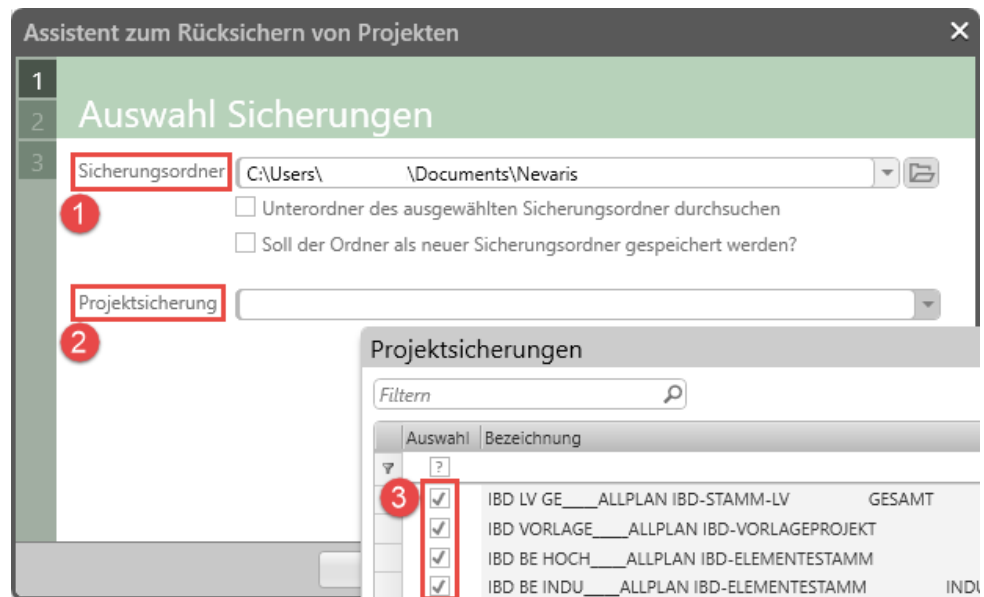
Assistent zum Rücksichern von Projekten
×

1
2
3

Auswahl Sicherungen

Sicherungsordner C:\Users\ \Documents\Nevaris
1
Unterordner des ausgewählten Sicherungsordner durchsuchen
Soll der Ordner als neuer Sicherungsordner gespeichert werden?

Projektsicherung
2

Projektsicherungen

Filtern

| | Auswahl | Bezeichnung |
|---|---|---|
| | ? | |
| 3 | ✓ | IBD LV GE____ALLPLAN IBD-STAMM-LV GESAMT |
| | ✓ | IBD VORLAGE____ALLPLAN IBD-VORLAGEPROJEKT |
| | ✓ | IBD BE HOCH____ALLPLAN IBD-ELEMENTESTAMM |
| | ✓ | IBD BE INDU____ALLPLAN IBD-ELEMENTESTAMM INDU |